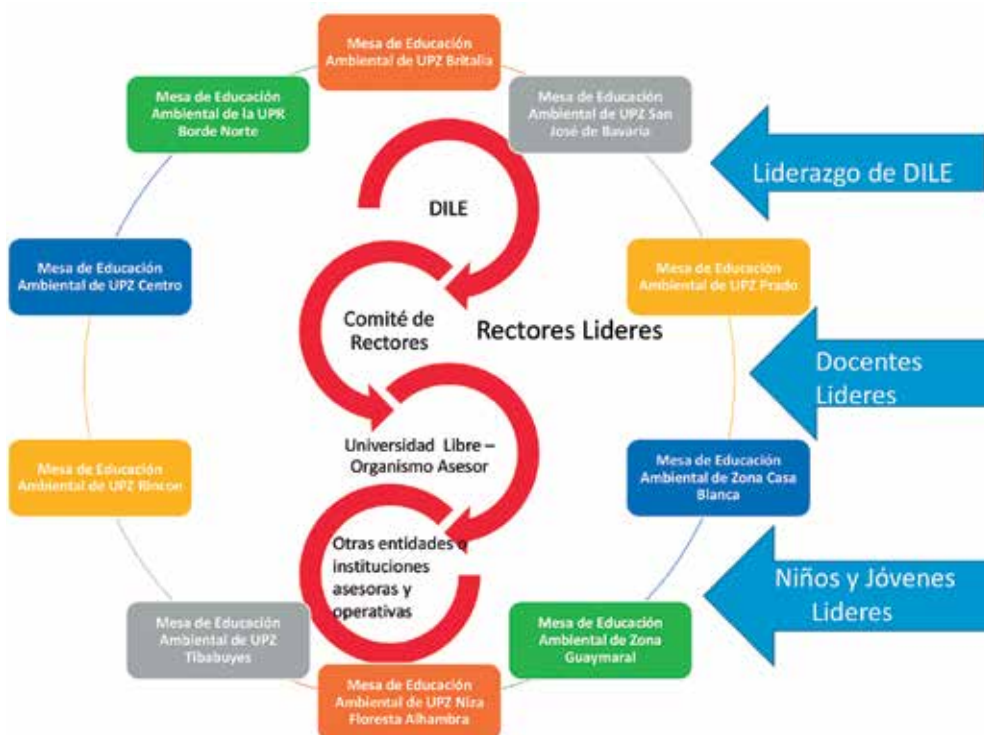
Mesa de Educación Ambiental de UPZ Britalia

Mesa de Educación Ambiental de la UPR Borde Norte

Mesa de Educación Ambiental de UPZ San José de Bavaria

Liderazgo de DILE

DILE

Mesa de Educación Ambiental de UPZ Centro

Mesa de Educación Ambiental de UPZ Prado

Comité de Rectores

Rectores Lideres

Docentes Lideres

Universidad Libre – Organismo Asesor

Mesa de Educación Ambiental de UPZ Rincon

Mesa de Educación Ambiental de Zona Casa Blanca

Otras entidades o instituciones asesoras y operativas

Niños y Jóvenes Lideres

Mesa de Educación Ambiental de UPZ Tibabuyes

Mesa de Educación Ambiental de Zona Guaymaral

Mesa de Educación Ambiental de UPZ Niza Floresta Alhambra